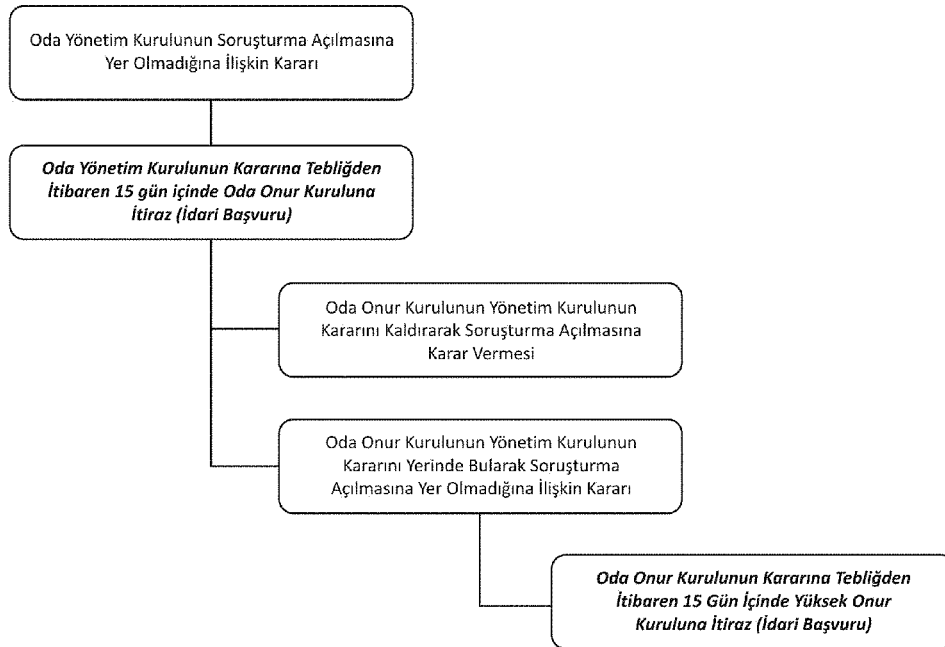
Oda Yönetim Kurulunun Soruşturma Açılmasına Yer Olmadığına İlişkin Kararı

*Oda Yönetim Kurulunun Kararına Tebliğden İtibaren 15 gün içinde Oda Onur Kuruluna İtiraz (İdari Başvuru)*

Oda Onur Kurulunun Yönetim Kurulunun Kararını Kaldırarak Soruşturma Açılmasına Karar Vermesi

Oda Onur Kurulunun Yönetim Kurulunun Kararını Yerinde Bularak Soruşturma Açılmasına Yer Olmadığına İlişkin Kararı

*Oda Onur Kurulunun Kararına Tebliğden İtibaren 15 Gün İçinde Yüksek Onur Kuruluna İtiraz (İdari Başvuru)*